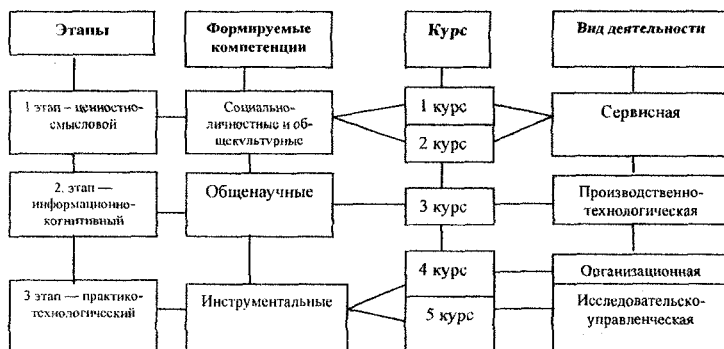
Этапы

Формируемые компетенции

Курс

Вид деятельности

1 этап – ценностно-смысловой

Социально-личностные и общекультурные

1 курс

2 курс

Сервисная

2. этап — информационно-когнитивный

Общенаучные

3 курс

Производственно-технологическая

3 этап — практико-технологический

Инструментальные

4 курс

5 курс

Организационная

Исследовательско-управленческая